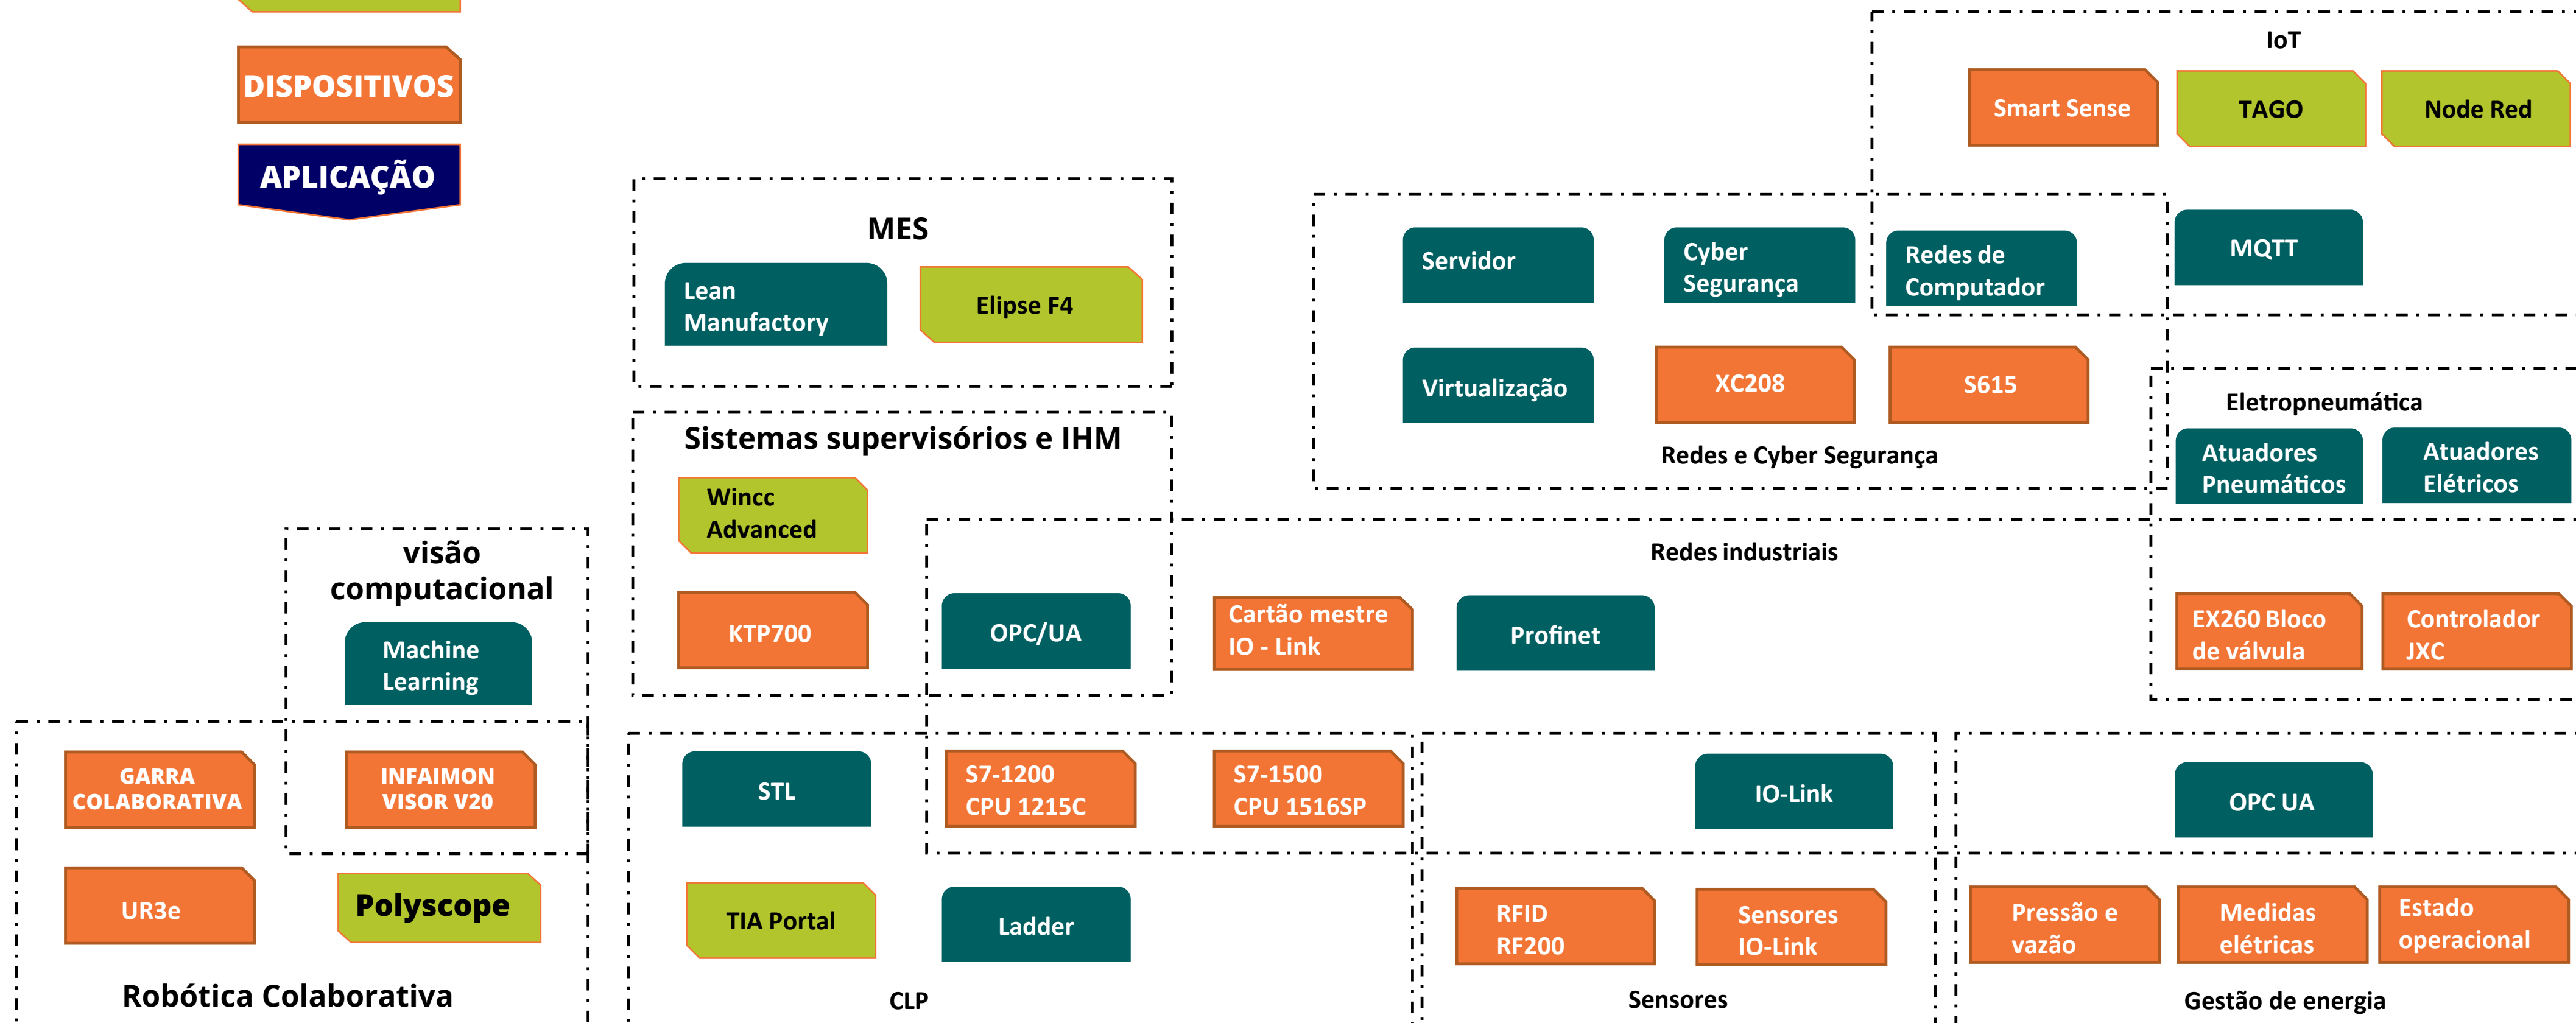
DISPOSITIVOS

APLICAÇÃO

IoT

Smart Sense

TAGO

Node Red

MES

Lean Manufactory

Elipse F4

Servidor

Cyber Segurança

Redes de Computador

MQTT

Virtualização

XC208

S615

Redes e Cyber Segurança

Eletropneumática

Atuadores Pneumáticos

Atuadores Elétricos

Sistemas supervisórios e IHM

Wincc Advanced

KTP700

visão computacional

Machine Learning

Redes industriais

OPC/UA

Cartão mestre IO - Link

Profinet

EX260 Bloco de válvula

Controlador JXC

GARRA COLABORATIVA

INFAIMON VISOR V20

STL

S7-1200 CPU 1215C

S7-1500 CPU 1516SP

IO-Link

OPC UA

UR3e

Polyscope

TIA Portal

Ladder

RFID RF200

Sensores IO-Link

Pressão e vazão

Medidas elétricas

Estado operacional

Robótica Colaborativa

CLP

Sensores

Gestão de energia